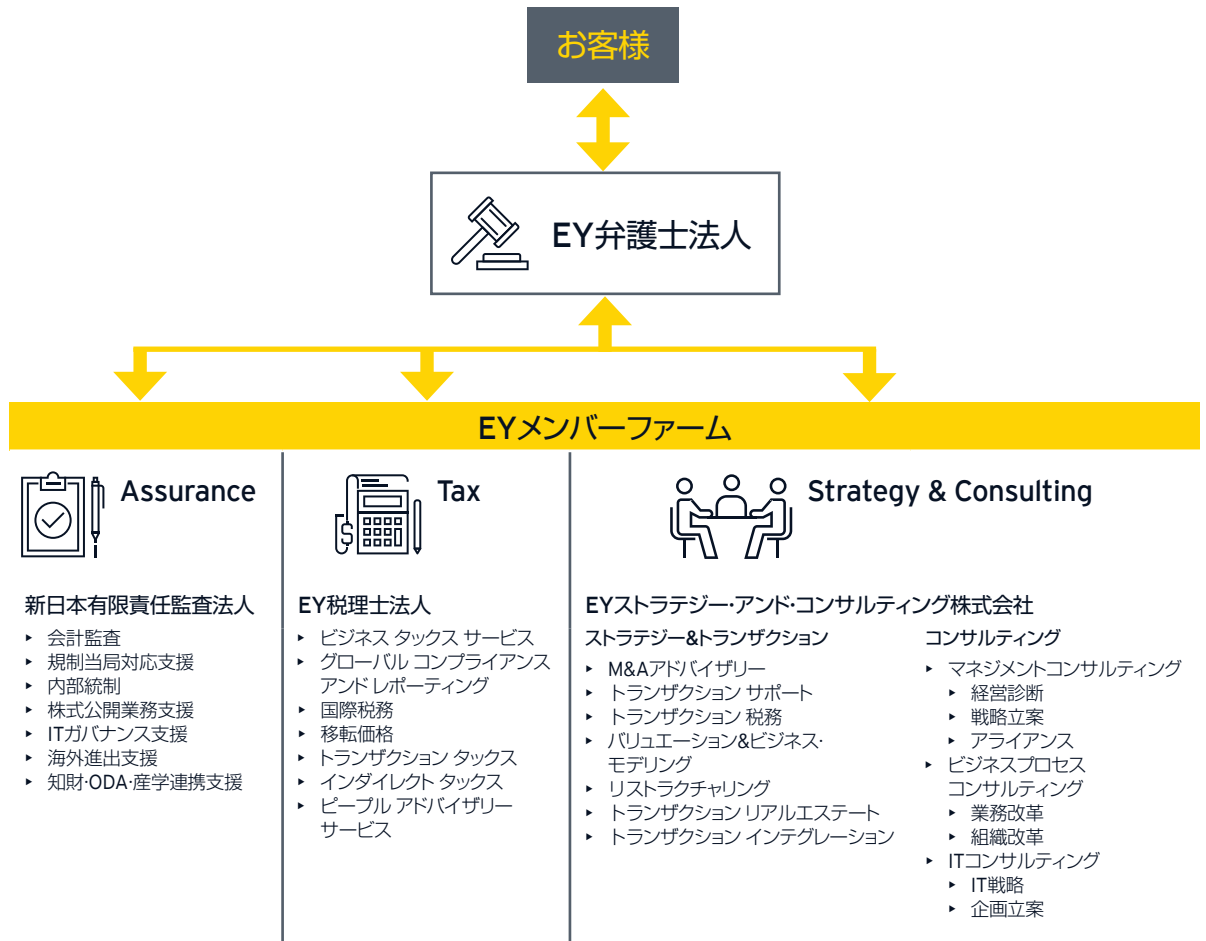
お客様

EY弁護士法人

EYメンバーファーム

Assurance

新日本有限責任監査法人
‣ 会計監査
‣ 規制当局対応支援
‣ 内部統制
‣ 株式公開業務支援
‣ ITガバナンス支援
‣ 海外進出支援
‣ 知財·ODA·産学連携支援

Tax

EY税理士法人
‣ ビジネス タックス サービス
‣ グローバル コンプライアンス アンド レポーティング
‣ 国際税務
‣ 移転価格
‣ トランザクション タックス
‣ インダイレクト タックス
‣ ピープル アドバイザリー サービス

Strategy & Consulting

EYストラテジー·アンド·コンサルティング株式会社

ストラテジー&トランザクション
‣ M&Aアドバイザリー
‣ トランザクション サポート
‣ トランザクション 税務
‣ バリュエーション&ビジネス·モデリング
‣ リストラクチャリング
‣ トランザクション リアルエステート
‣ トランザクション インテグレーション

コンサルティング
‣ マネジメントコンサルティング
‣ 経営診断
‣ 戦略立案
‣ アライアンス
‣ ビジネスプロセス コンサルティング
‣ 業務改革
‣ 組織改革
‣ ITコンサルティング
‣ IT戦略
‣ 企画立案